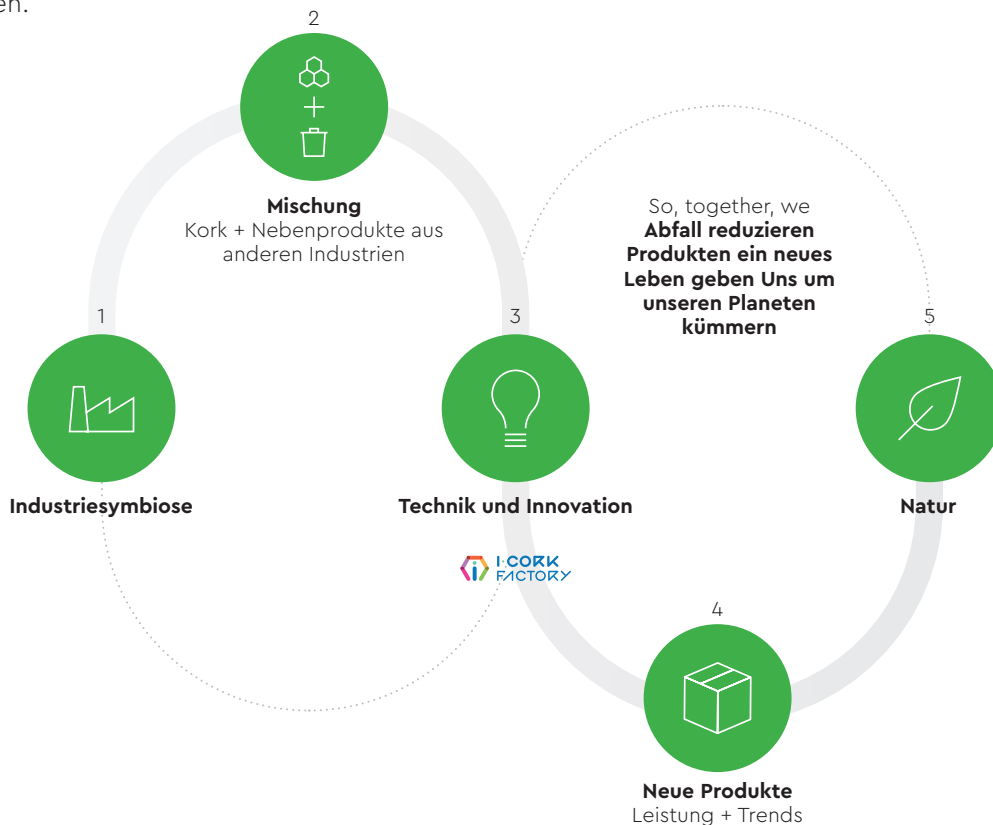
en.

2

Mischung
Kork + Nebenprodukte aus anderen Industrien

So, together, we
Abfall reduzieren Produkten ein neues Leben geben Uns um unseren Planeten kümmern

1

3

5

Industriesymbiose

Technik und Innovation

Natur

I-CORK FACTORY

4

Neue Produkte
Leistung + Trends